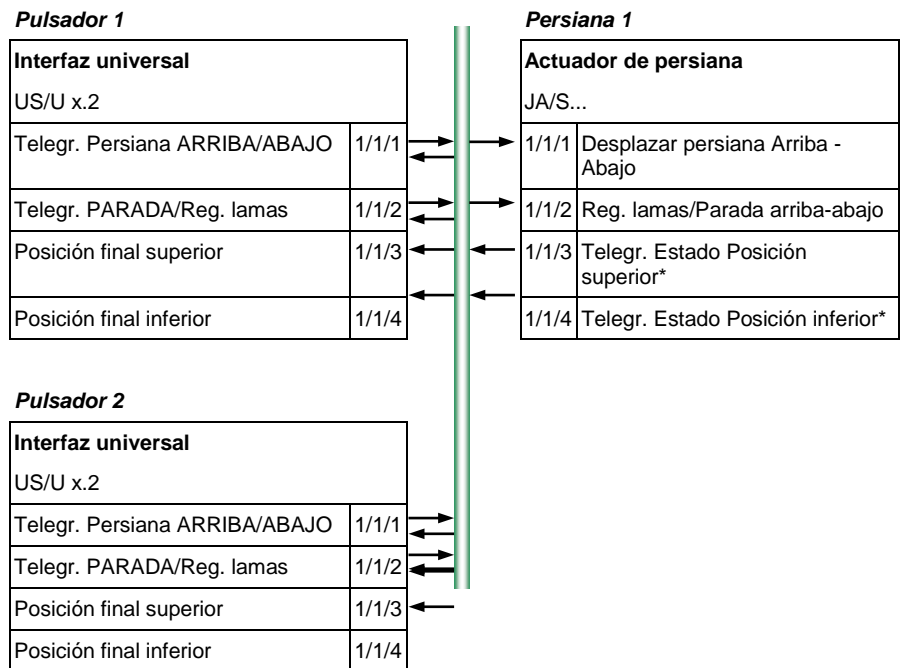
*Pulsador 1*

| **Interfaz universal** | |
|---|---|
| US/U x.2 | |
| Telegr. Persiana ARRIBA/ABAJO | 1/1/1 |
| Telegr. PARADA/Reg. lamas | 1/1/2 |
| Posición final superior | 1/1/3 |
| Posición final inferior | 1/1/4 |

*Persiana 1*

| **Actuador de persiana** | |
|---|---|
| JA/S... | |
| 1/1/1 | Desplazar persiana Arriba - Abajo |
| 1/1/2 | Reg. lamas/Parada arriba-abajo |
| 1/1/3 | Telegr. Estado Posición superior* |
| 1/1/4 | Telegr. Estado Posición inferior* |

*Pulsador 2*

| **Interfaz universal** | |
|---|---|
| US/U x.2 | |
| Telegr. Persiana ARRIBA/ABAJO | 1/1/1 |
| Telegr. PARADA/Reg. lamas | 1/1/2 |
| Posición final superior | 1/1/3 |
| Posición final inferior | 1/1/4 |